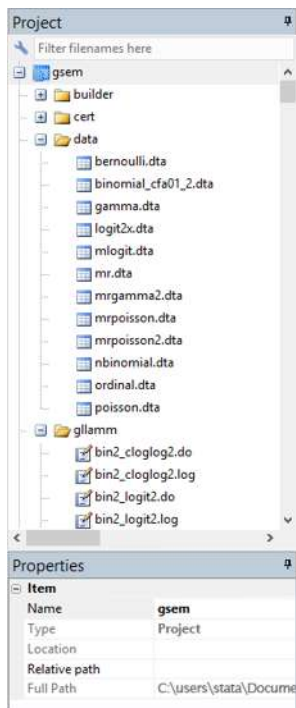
Project

Filter filenames here

gsem
builder
cert
data
bernoulli.dta
binomial_cfa01_2.dta
gamma.dta
logit2x.dta
mlogit.dta
mr.dta
mrgamma2.dta
mrpoisson.dta
mrpoisson2.dta
nbinomial.dta
ordinal.dta
poisson.dta
gllamm
bin2_cloglog2.do
bin2_cloglog2.log
bin2_logit2.do
bin2_logit2.log

Properties

| Item | |
|---|---|
| Name | gsem |
| Type | Project |
| Location | |
| Relative path | |
| Full Path | C:\users\stata\Docume |